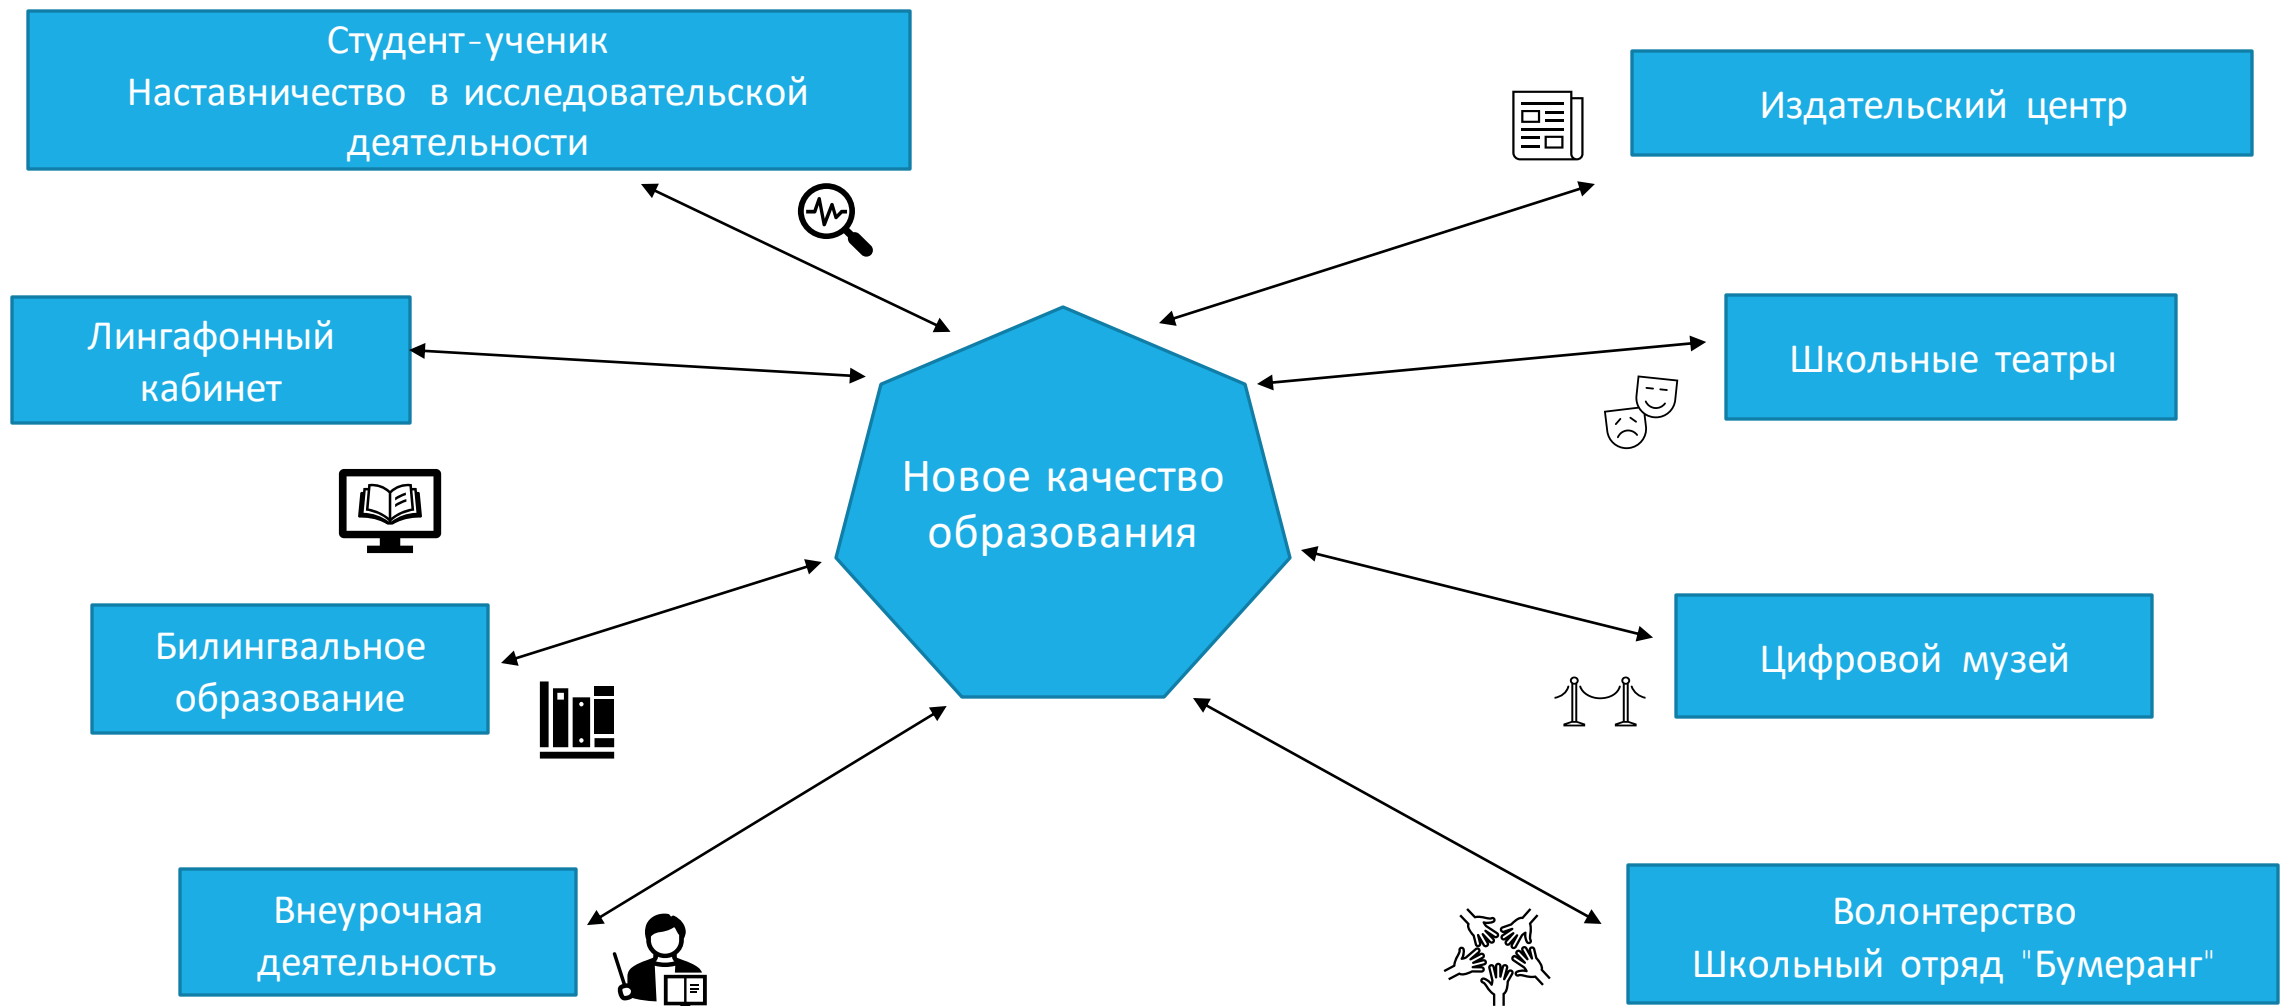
Студент-ученик
Наставничество в исследовательской деятельности

Издательский центр

Лингафонный кабинет

Новое качество образования

Школьные театры

Билингвальное образование

Цифровой музей

Внеурочная деятельность

Волонтерство
Школьный отряд "Бумеранг"